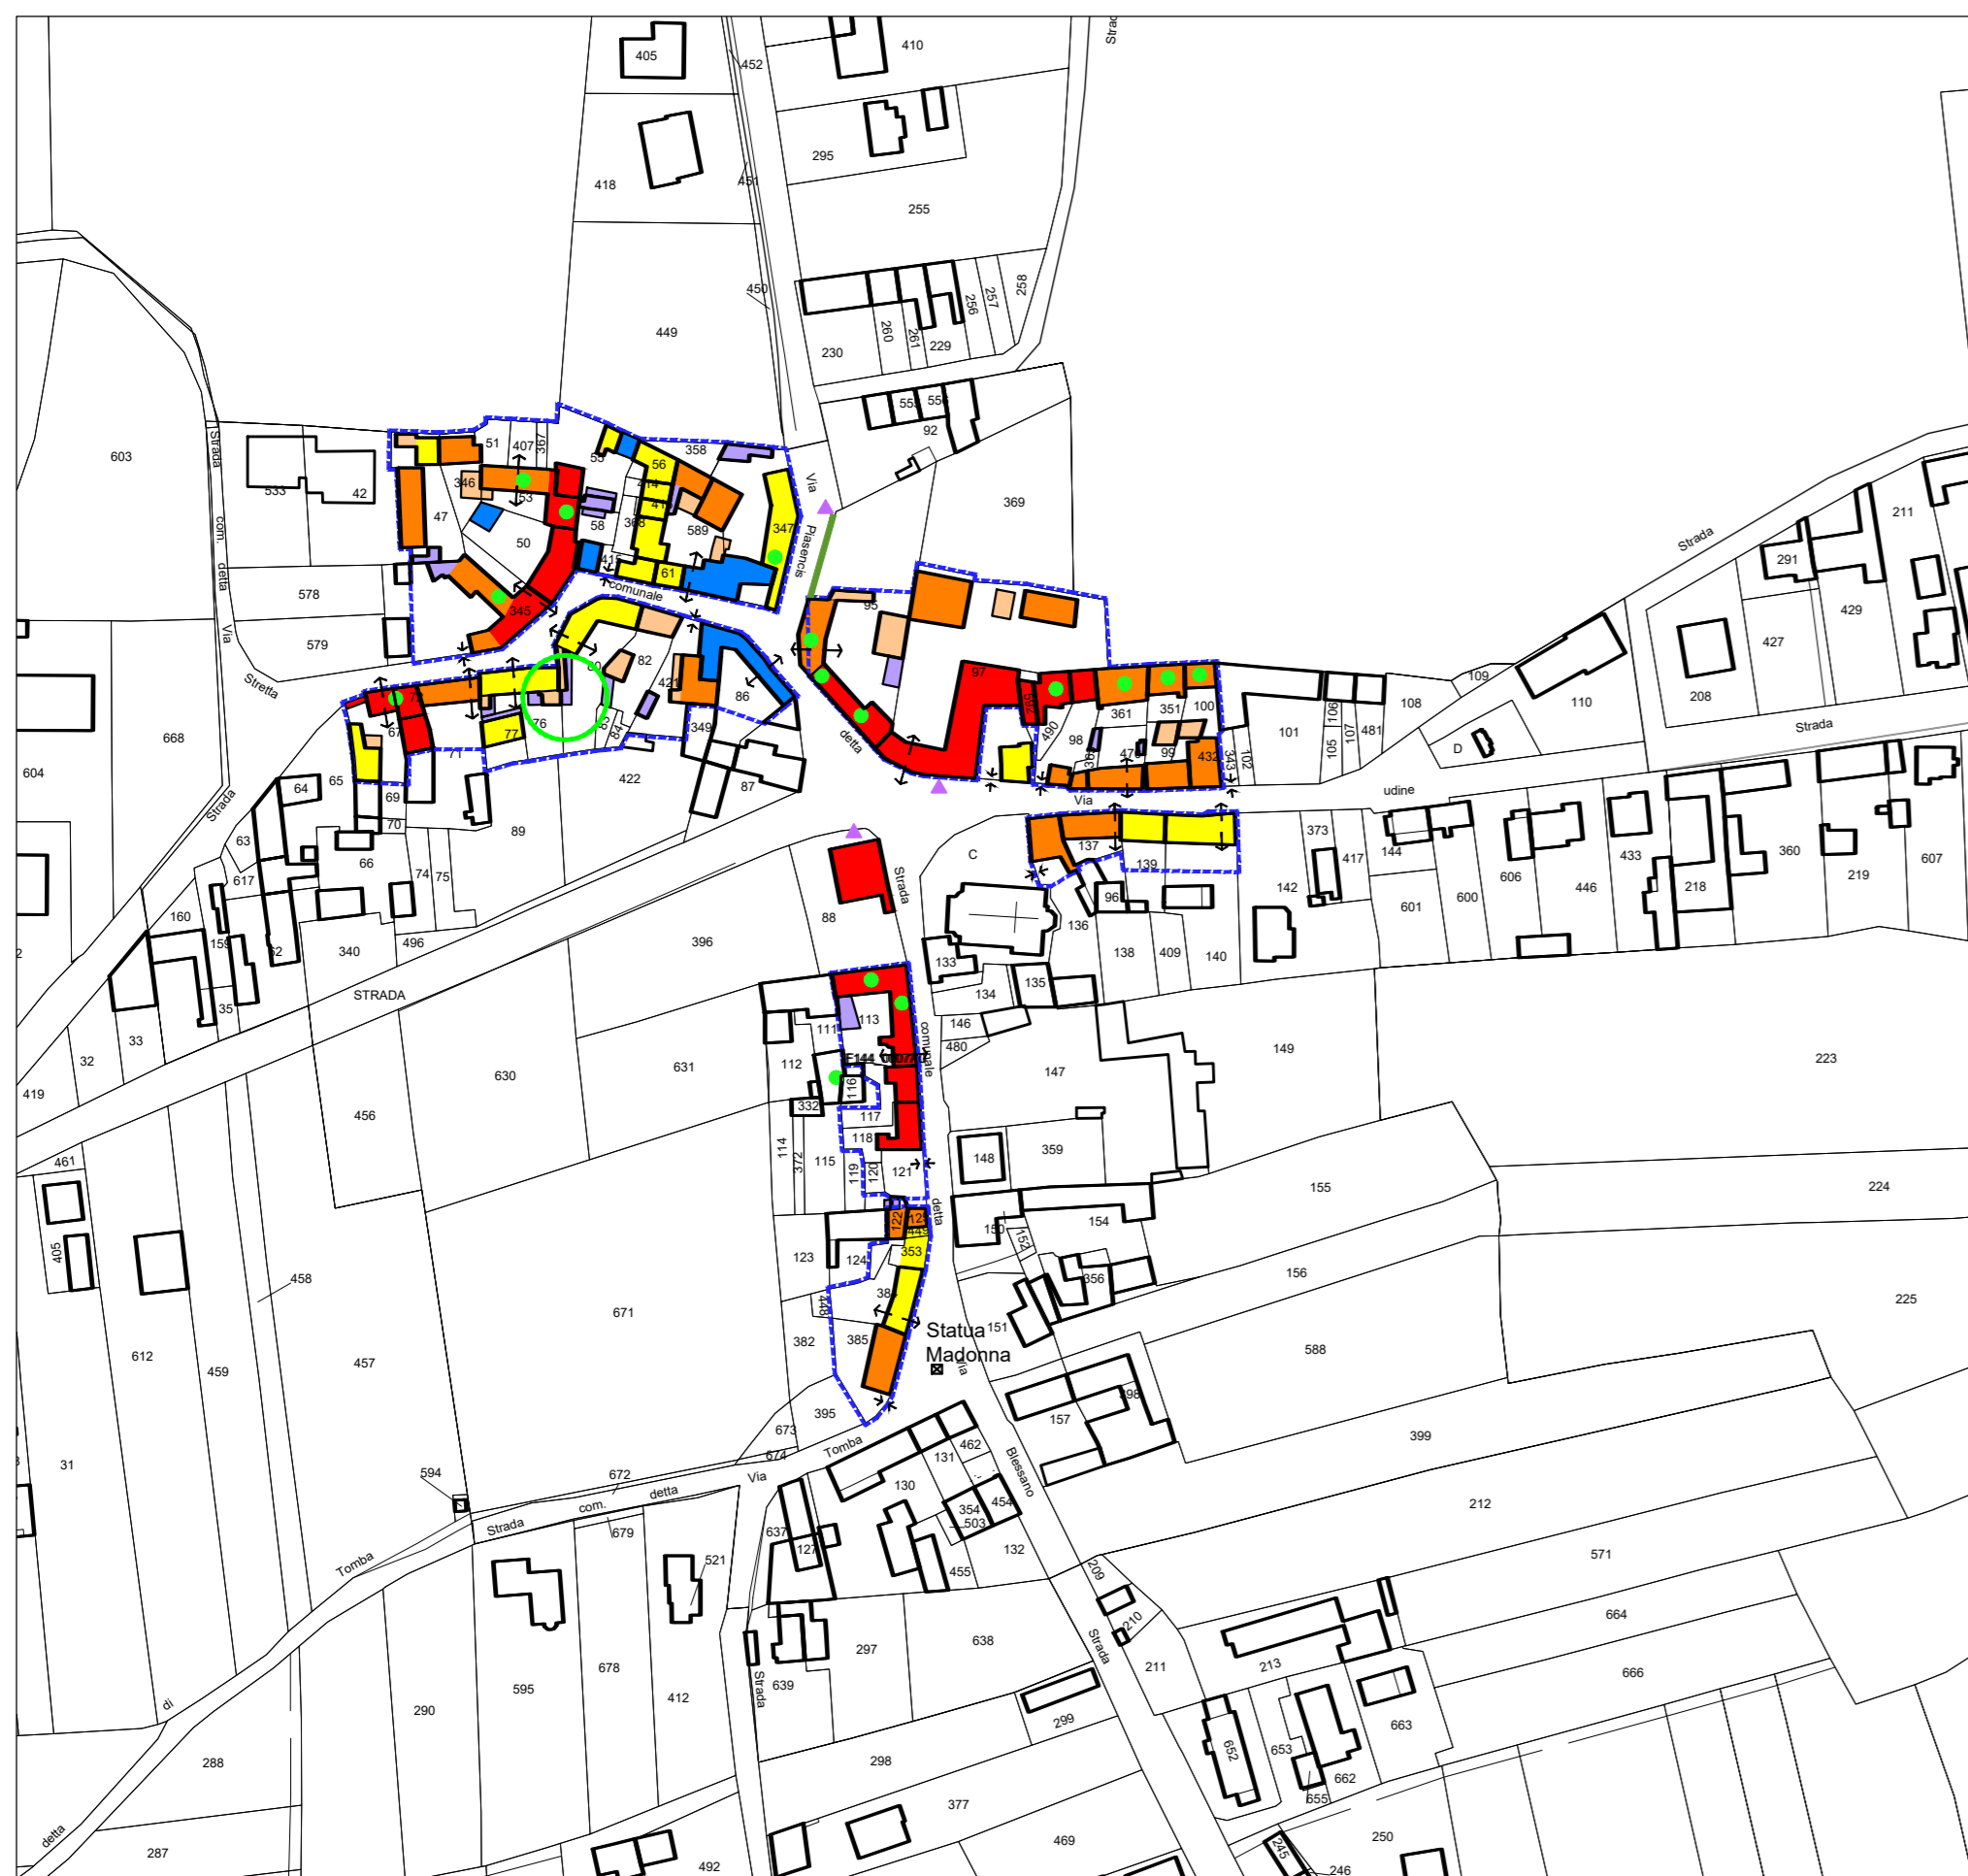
405
452
410
Strad
295
418
451
255
450
449
260
261
256
257
258
230
229
555
556
92
369
Via
Piasenzis
51
407
367
358
55
56
603
Strada
com.
detta
Via
Stretta
533
42
346
53
414
47
58
368
410
589
347
50
411
61
comunale
578
345
579
95
97
82
80
76
421
86
349
73
67
71
77
85
84
668
604
65
64
69
70
422
87
89
63
66
617
74
75
160
159
62
340
496
396
88
Strada
detta
C
137
139
142
136
96
138
409
140
133
134
135
146
480
147
149
223
111
113
112
F144
comunale
116
332
117
118
114
372
115
119
120
121
148
359
155
224
150
153
154
122
123
124
353
156
38
448
Statua
Madonna
151
225
382
385
Via
588
395
673
674
Tomba
462
131
130
157
398
399
Blessano
354
503
454
132
455
127
637
212
571
209
210
211
Strada
664
213
666
663
652
653
662
655
250
245
246
297
638
639
Strada
299
298
377
469
492
288
287
detta
di
290
595
678
412
521
679
594
672
detta
com.
Strada
Tomba
STRADA
456
630
631
671
457
458
459
612
31
461
405
32
33
35
419
361
351
100
98
47
99
432
343
102
490
101
108
109
110
106
107
481
105
D
208
427
429
291
211
Strada
Strada
udine
373
417
144
601
600
606
446
433
218
360
219
607